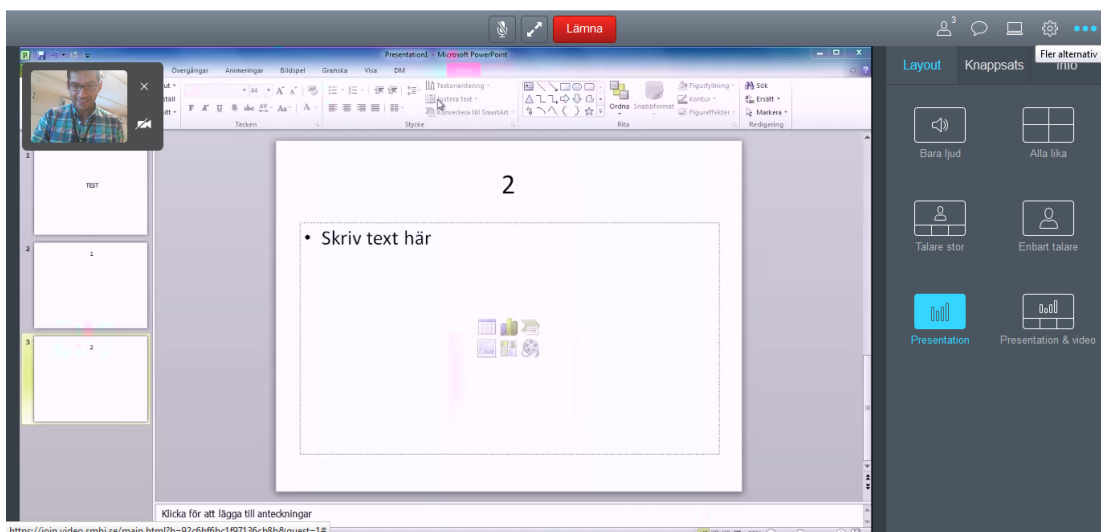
Lämna

3

Fler alternativ

Presentation1 - Microsoft PowerPoint

Övergångar Animeringar Bildspel Granska Visa DM

Textorientering
Justera text
Konvertera till SmartArt

Figurfyllning
Kontur
Figureffekter

Sök
Ersätt
Markera

Ordna Snabbformat

Tecken Stycke Rita Redigering

1
TEST

2
1

3
2

2

• Skriv text här

Klicka för att lägga till anteckningar

https://join.video.smhi.se/main.html?b=92c6bf6bc1f97136cb8b8guest=1#

Layout Knappsats Info

Bara ljud

Alla lika

Talare stor

Enbart talare

Presentation

Presentation & video